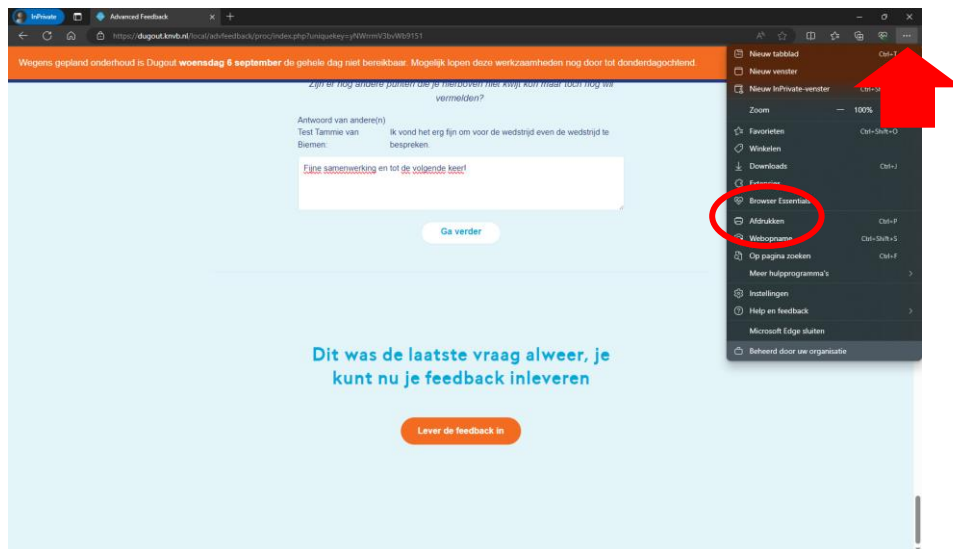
InPrivate
Advanced Feedback
https://dugout.knvb.nl/local/advfeedback/proc/index.php?uniquekey=yNWrmV3bVWb9151

Wegens gepland onderhoud is Dugout woensdag 6 september de gehele dag niet bereikbaar. Mogelijk lopen deze werkzaamheden nog door tot donderdagochtend.

Zijn er nog andere punten die je hierboven niet kwijt kon maar toch nog wil vermelden?

Antwoord van andere(n)
Test Tammie van Biemen:
Ik vond het erg fijn om voor de wedstrijd even de wedstrijd te bespreken

Fijne samenwerking en tot de volgende keer!

Ga verder

Dit was de laatste vraag alweer, je kunt nu je feedback inleveren

Lever de feedback in

Nieuw tabblad Ctrl+T
Nieuw venster
Nieuw InPrivate-venster Ctrl+Sh
Zoom — 100%
Favorieten Ctrl+Shift+O
Winkelen
Downloads Ctrl+J
Extensies
Browser Essentials
Afdrukken Ctrl+P
Webopname Ctrl+Shift+S
Op pagina zoeken Ctrl+F
Meer hulpprogramma's
Instellingen
Help en feedback
Microsoft Edge sluiten
Beheerd door uw organisatie